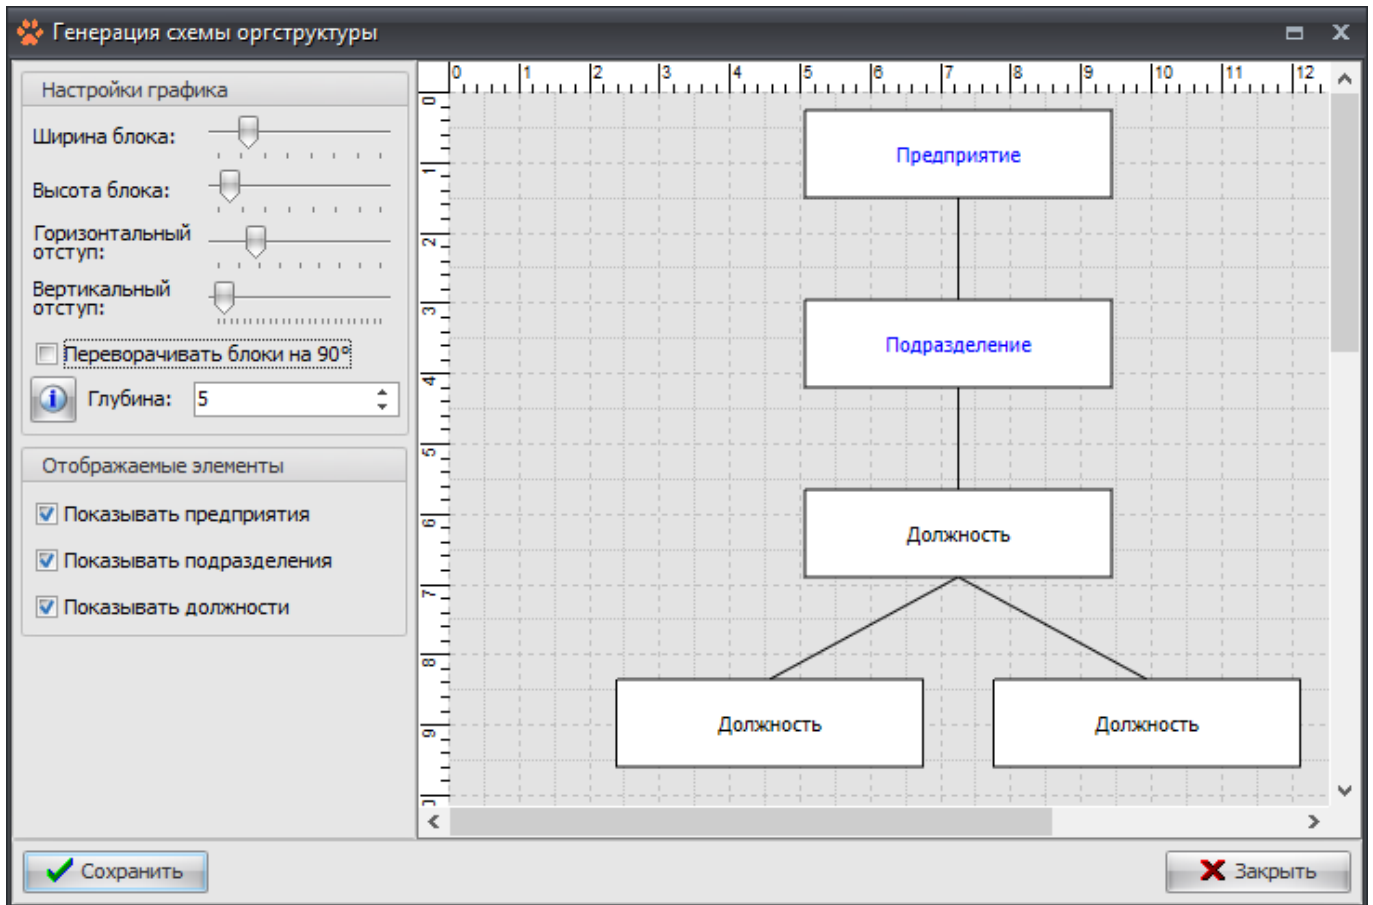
Генерация схемы оргструктуры

Настройки графика

Ширина блока:

Высота блока:

Горизонтальный отступ:

Вертикальный отступ:

Переворачивать блоки на 90°

Глубина: 5

Отображаемые элементы

Показывать предприятия

Показывать подразделения

Показывать должности

0 1 2 3 4 5 6 7 8 9 10 11 12

0 1 2 3 4 5 6 7 8 9

Предприятие

Подразделение

Должность

Должность

Должность

Сохранить

Закрыть